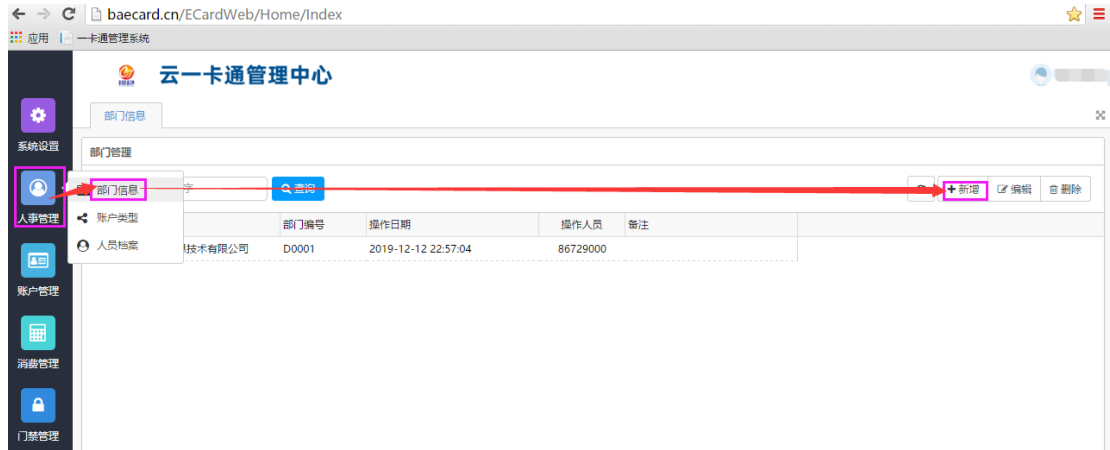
baecard.cn/ECardWeb/Home/Index

应用 一卡通管理系统

云一卡通管理中心

部门信息

系统设置

部门管理

人事管理

部门信息

账户类型

人员档案

字

查询

+ 新增

编辑

删除

| | 部门编号 | 操作日期 | 操作人员 | 备注 |
|---|---|---|---|---|
| 技术有限公司 | D0001 | 2019-12-12 22:57:04 | 86729000 | |

账户管理

消费管理

门禁管理